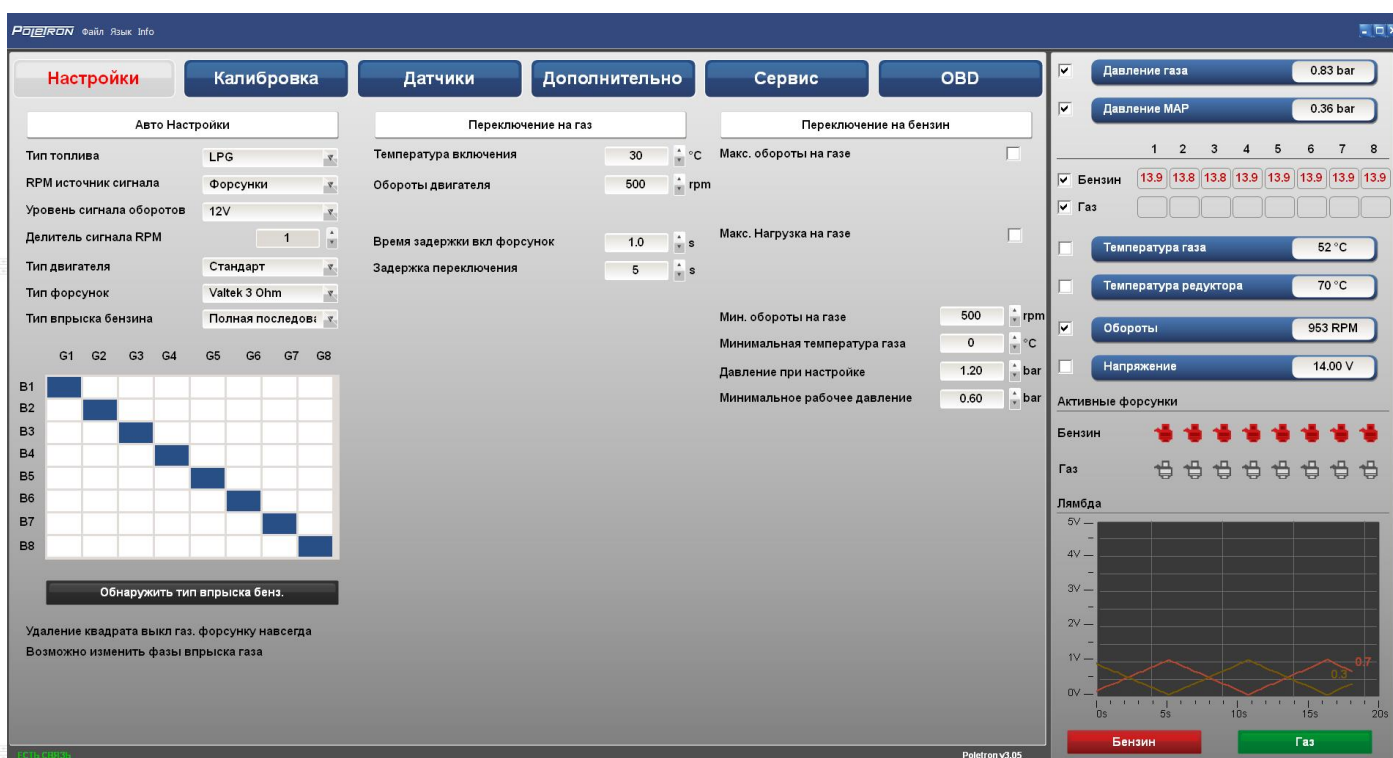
POLETRON Файл Язык Info

Настройки
Калибровка
Датчики
Дополнительно
Сервис
OBD

Авто Настройки

Тип топлива LPG
RPM источник сигнала Форсунки
Уровень сигнала оборотов 12V
Делитель сигнала RPM 1
Тип двигателя Стандарт
Тип форсунок Valtek 3 Ohm
Тип впрыска бензина Полная последов

| | G1 | G2 | G3 | G4 | G5 | G6 | G7 | G8 |
|---|---|---|---|---|---|---|---|---|
| B1 | | | | | | | | |
| B2 | | | | | | | | |
| B3 | | | | | | | | |
| B4 | | | | | | | | |
| B5 | | | | | | | | |
| B6 | | | | | | | | |
| B7 | | | | | | | | |
| B8 | | | | | | | | |

Обнаружить тип впрыска бенз.

Удаление квадрата выкл газ. форсунку навсегда
Возможно изменить фазы впрыска газа

Переключение на газ

Температура включения 30 °C
Обороты двигателя 500 rpm

Время задержки вкл форсунок 1.0 s
Задержка переключения 5 s

Переключение на бензин

Макс. обороты на газе

Макс. Нагрузка на газе

Мин. обороты на газе 500 rpm
Минимальная температура газа 0 °C
Давление при настройке 1.20 bar
Минимальное рабочее давление 0.60 bar

Давление газа 0.83 bar
Давление MAP 0.36 bar

1 2 3 4 5 6 7 8
Бензин 13.9 13.8 13.8 13.9 13.9 13.9 13.9 13.9
Газ

Температура газа 52 °C
Температура редуктора 70 °C
Обороты 953 RPM
Напряжение 14.00 V

Активные форсунки
Бензин
Газ

Лямбда
5V
4V
3V
2V
1V
0V
0.7
0.3
0s 5s 10s 15s 20s

Бензин
Газ

ЕСТЬ СВЯЗЬ
Poletron v3.05